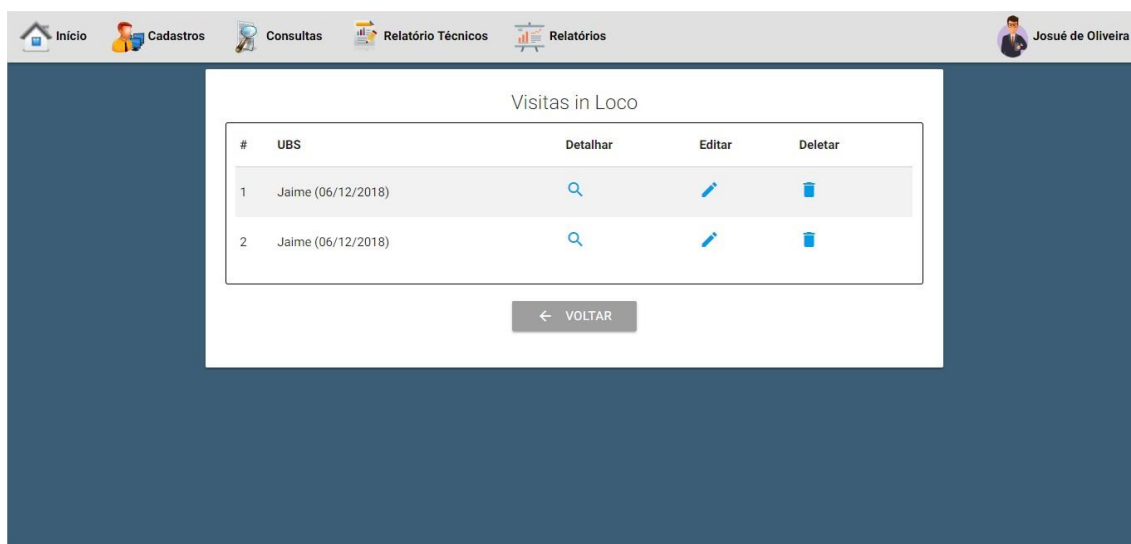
Início Cadastros Consultas Relatório Técnicos Relatórios Josué de Oliveira

Visitas in Loco

| # | UBS | Detalhar | Editar | Deletar |
|---|---|---|---|---|
| 1 | Jaime (06/12/2018) | | | |
| 2 | Jaime (06/12/2018) | | | |

← VOLTAR